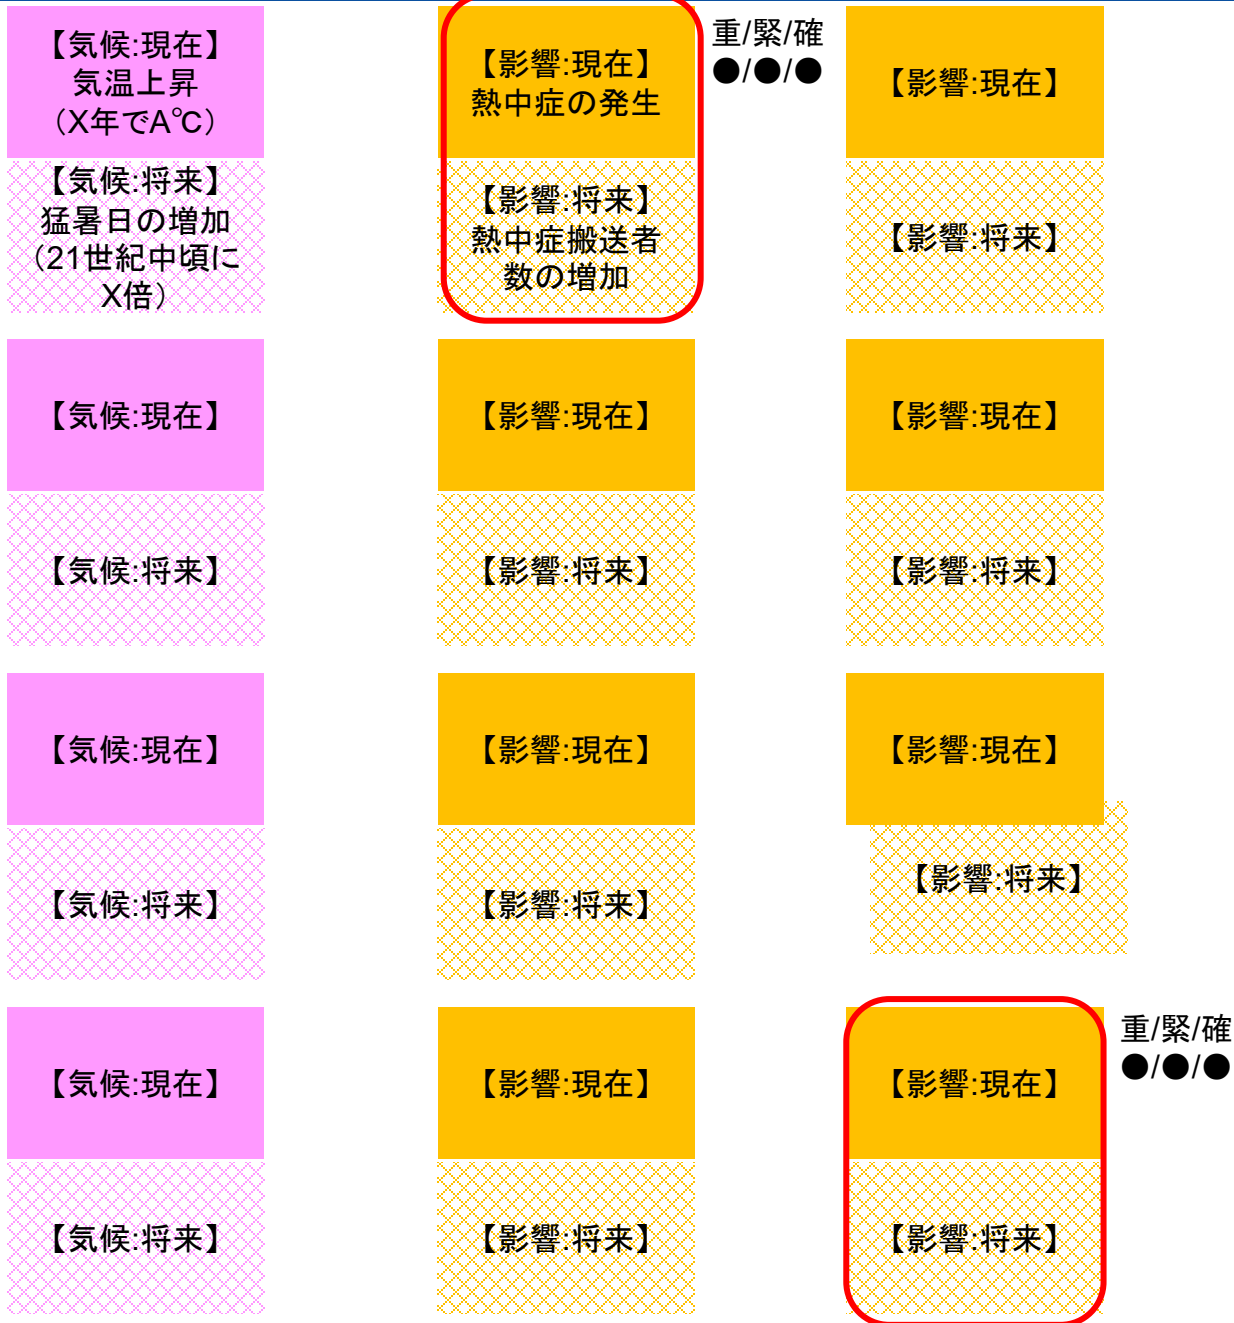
【気候:現在】
気温上昇
(X年でA℃)

【気候:将来】
猛暑日の増加
(21世紀中頃に
X倍)

【影響:現在】
熱中症の発生

【影響:将来】
熱中症搬送者
数の増加

重/緊/確
●/●/●

【影響:現在】

【影響:将来】

【気候:現在】

【気候:将来】

【影響:現在】

【影響:将来】

【影響:現在】

【影響:将来】

【気候:現在】

【気候:将来】

【影響:現在】

【影響:将来】

【影響:現在】

【影響:将来】

【気候:現在】

【気候:将来】

【影響:現在】

【影響:将来】

【影響:現在】

【影響:将来】

重/緊/確
●/●/●